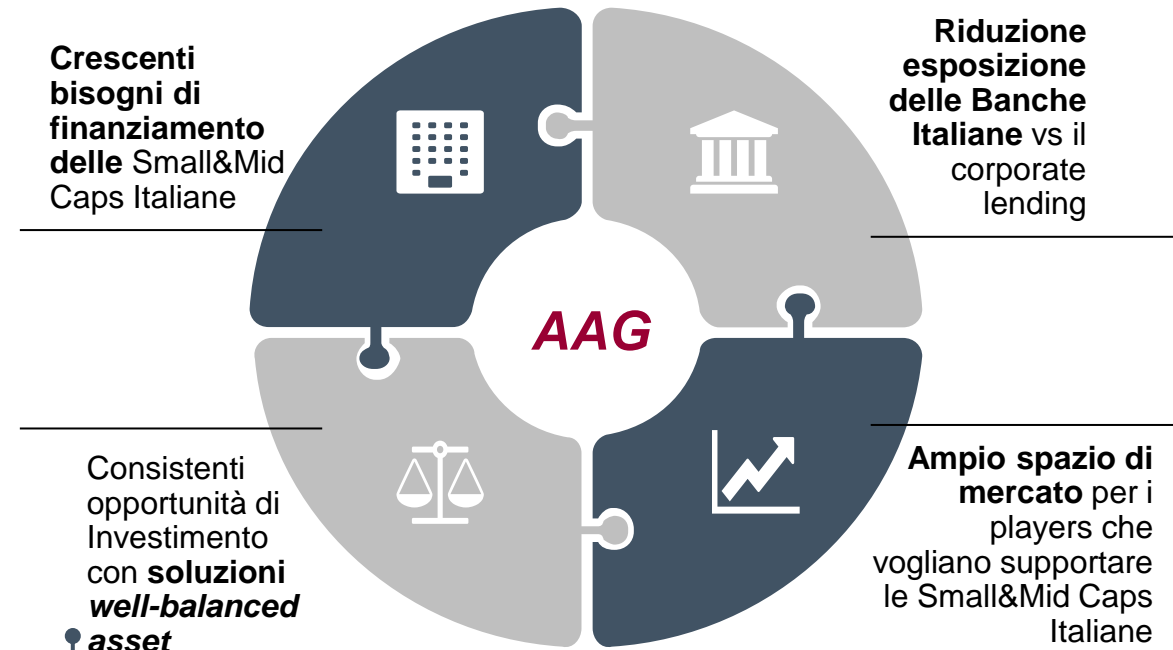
Crescenti bisogni di finanziamento delle Small&Mid Caps Italiane

Riduzione esposizione delle Banche Italiane vs il corporate lending

AAG

Consistenti opportunità di Investimento con soluzioni well-balanced asset

Ampio spazio di mercato per i players che vogliano supportare le Small&Mid Caps Italiane